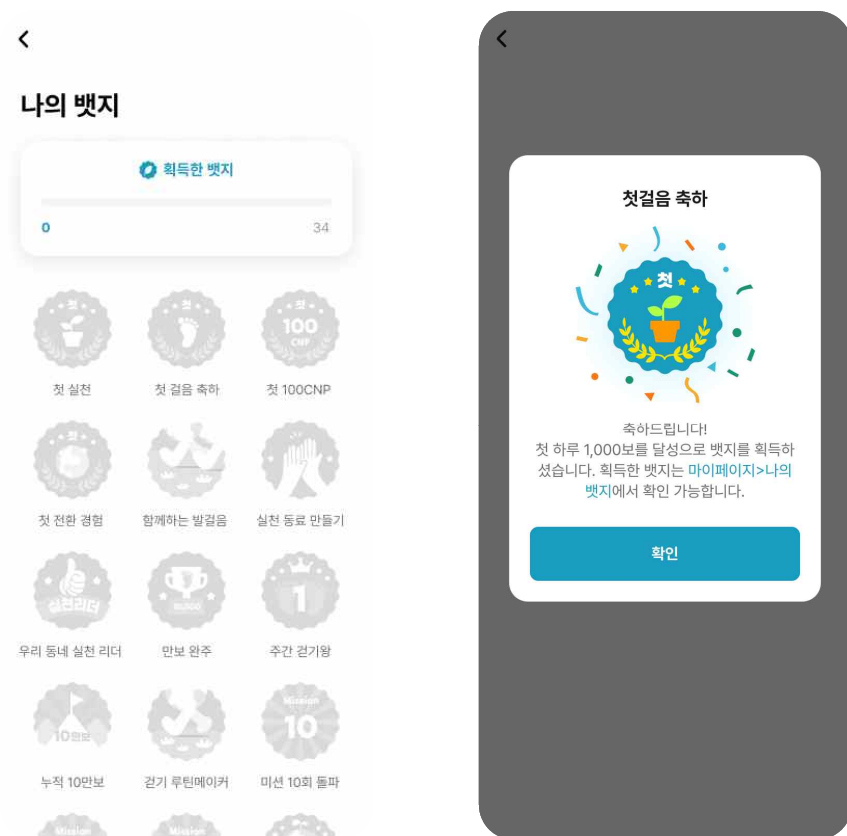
‹

나의 뱃지

획득한 뱃지

0

34

첫
첫 실천

첫
첫 걸음 축하

첫
100
CNP
첫 100CNP

첫
첫 전환 경험

함께하는 발걸음

실천 동료 만들기

실천리더
우리 동네 실천 리더

10,000
만보 완주

1
주간 걷기왕

10만보
누적 10만보

걷기 루틴메이커

Mission
10
미션 10회 돌파

‹

첫걸음 축하

첫

축하드립니다!
첫 하루 1,000보를 달성으로 뱃지를 획득하셨습니다. 획득한 뱃지는 마이페이지>나의 뱃지에서 확인 가능합니다.

확인